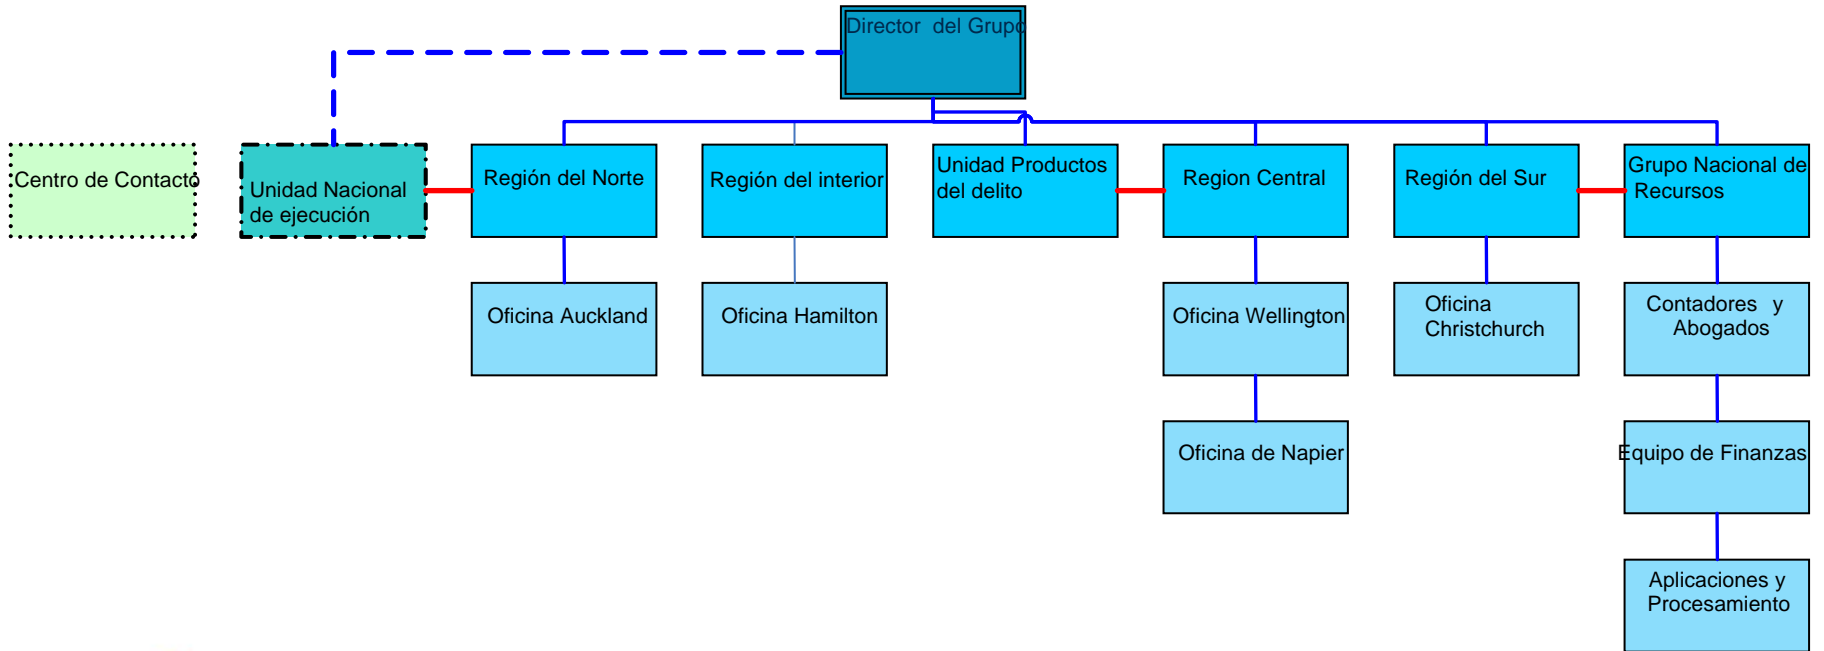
Director del Grupo

Centro de Contacto

Unidad Nacional de ejecución

Región del Norte

Región del interior

Unidad Productos del delito

Region Central

Región del Sur

Grupo Nacional de Recursos

Oficina Auckland

Oficina Hamilton

Oficina Wellington

Oficina Christchurch

Contadores y Abogados

Oficina de Napier

Equipo de Finanzas

Aplicaciones y Procesamiento